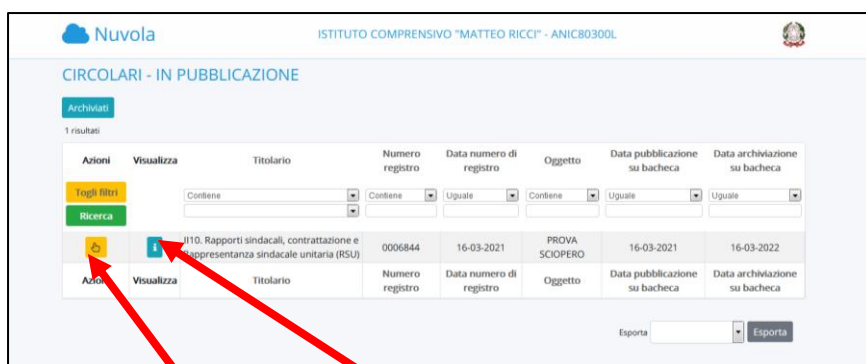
Nuvola

ISTITUTO COMPRENSIVO "MATTEO RICCI" - ANIC80300L

CIRCOLARI - IN PUBBLICAZIONE

Archiviati

1 risultati

| Azioni | Visualizza | Titolario | Numero registro | Data numero di registro | Oggetto | Data pubblicazione su bacheca | Data archiviazione su bacheca |
|---|---|---|---|---|---|---|---|
| Togli filtri Ricerca | | Contiene | Contiene | Uguale | Contiene | Uguale | Uguale |
| | | II10. Rapporti sindacali, contrattazione e rappresentanza sindacale unitaria (RSU) | 0006844 | 16-03-2021 | PROVA SCIOPERO | 16-03-2021 | 16-03-2022 |
| Azioni | Visualizza | Titolario | Numero registro | Data numero di registro | Oggetto | Data pubblicazione su bacheca | Data archiviazione su bacheca |

Esporta Esporta